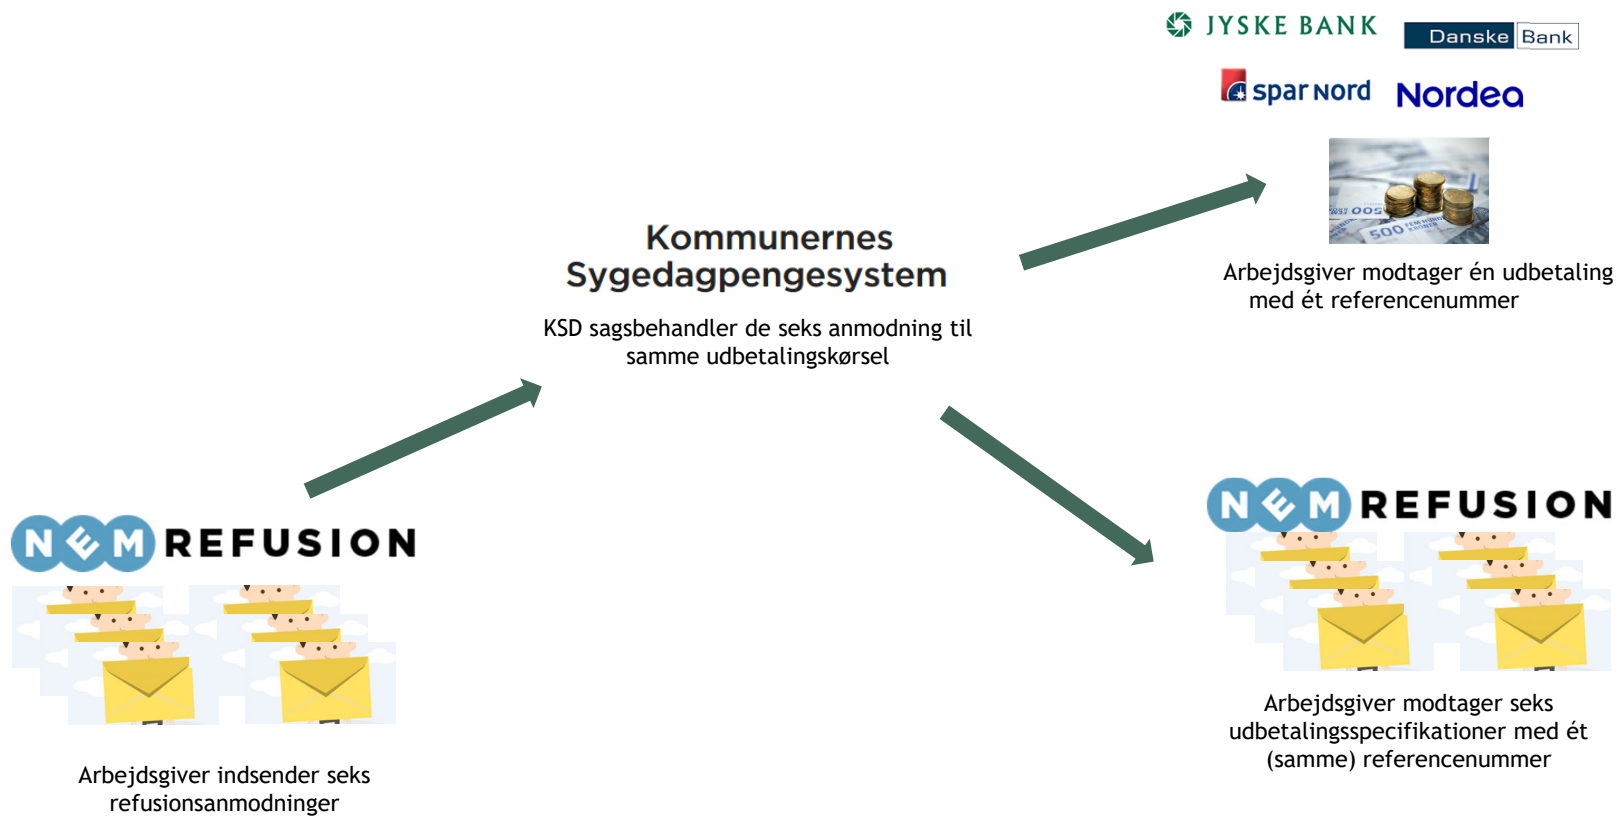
JYSKE BANK

Danske Bank

spar nord

Nordea

500

Arbejdsgiver modtager én udbetaling med ét referencenummer

Kommunernes Sygedagpengesystem

KSD sagsbehandler de seks anmodning til samme udbetalingskørsel

NEM REFUSION

Arbejdsgiver indsender seks refusionsanmodninger

NEM REFUSION

Arbejdsgiver modtager seks udbetalingsspecifikationer med ét (samme) referencenummer